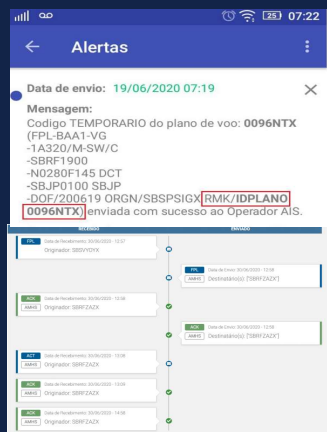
25 07:22

Alertas

Data de envio: 19/06/2020 07:19

Mensagem:
Codigo TEMPORARIO do plano de voo: 0096NTX (FPL-BAA1-VG
-1A320/M-SW/C
-SBRF1900
-N0280F145 DCT
-SBJP0100 SBJP
-DOF/200619 ORGN/SBSPSIGX RMK/IDPLANO 0096NTX) enviada com sucesso ao Operador AIS.

RECEBIDO | ENVIADO

FPL Data de Recebimento: 30/06/2020 - 12:57
Originador: SBSVYDYX

FPL Data de Envio: 30/06/2020 - 12:58
Destinatário(s): "SBRFZAZX"

ACK Data de Recebimento: 30/06/2020 - 12:58
AMHS Originador: SBRFZAZX

ACK Data de Envio: 30/06/2020 - 12:58
AMHS Destinatário(s): "SBRFZAZX"

ACT Data de Recebimento: 30/06/2020 - 13:08
AMHS Originador: SBRFZAZX

ACK Data de Recebimento: 30/06/2020 - 13:08
AMHS Originador: SBRFZAZX

ACK Data de Recebimento: 30/06/2020 - 14:08
AMHS Originador: SBRFZAZX